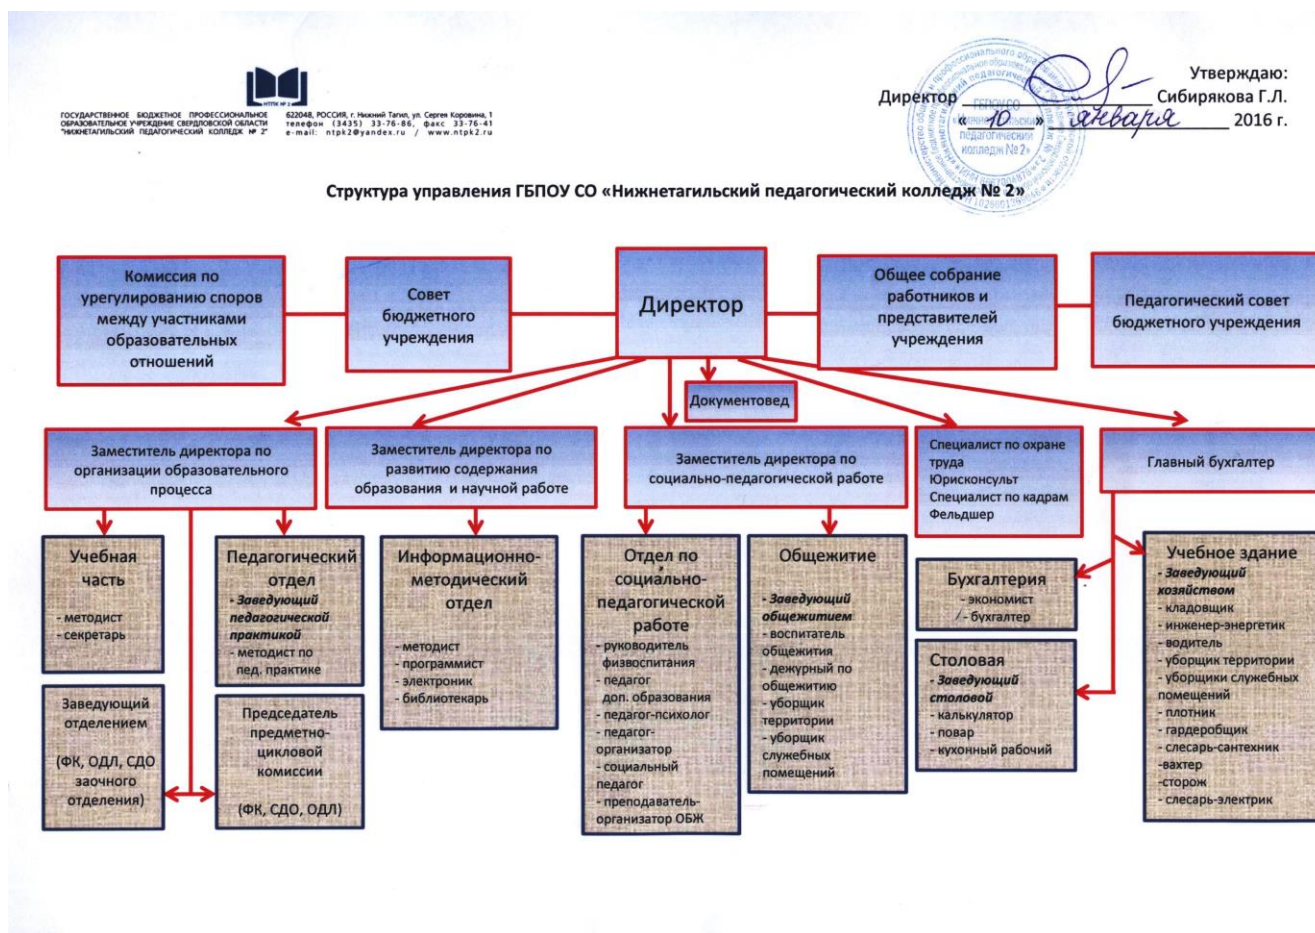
НТПК № 2

ГОСУДАРСТВЕННОЕ БЮДЖЕТНОЕ ПРОФЕССИОНАЛЬНОЕ ОБРАЗОВАТЕЛЬНОЕ УЧРЕЖДЕНИЕ СВЕРДЛОВСКОЙ ОБЛАСТИ "НИЖНЕТАГИЛЬСКИЙ ПЕДАГОГИЧЕСКИЙ КОЛЛЕДЖ № 2"

622048, РОССИЯ, г. Нижний Тагил, ул. Сергея Коровина, 1 телефон (3435) 33-76-86, факс 33-76-41 e-mail: ntpk2@yandex.ru / www.ntpk2.ru

Утверждаю:
Директор Сибирякова Г.Л.
« 10 » января 2016 г.

ГБПОУ СО педагогический колледж № 2

Структура управления ГБПОУ СО «Нижнетагильский педагогический колледж № 2»

Комиссия по урегулированию споров между участниками образовательных отношений

Совет бюджетного учреждения

Директор

Общее собрание работников и представителей учреждения

Педагогический совет бюджетного учреждения

Документовед

Заместитель директора по организации образовательного процесса

Заместитель директора по развитию содержания образования и научной работе

Заместитель директора по социально-педагогической работе

Специалист по охране труда
Юрисконсульт
Специалист по кадрам
Фельдшер

Главный бухгалтер

Учебная часть
- методист
- секретарь

Педагогический отдел
- Заведующий педагогической практикой
- методист по пед. практике

Информационно-методический отдел
- методист
- программист
- электроник
- библиотекарь

Отдел по социально-педагогической работе
- руководитель физвоспитания
- педагог доп. образования
- педагог-психолог
- педагог-организатор
- социальный педагог
- преподаватель-организатор ОБЖ

Общежитие
- Заведующий общежитием
- воспитатель общежития
- дежурный по общежитию
- уборщик территории
- уборщик служебных помещений

Бухгалтерия
- экономист
- бухгалтер

Столовая
- Заведующий столовой
- калькулятор
- повар
- кухонный рабочий

Учебное здание
- Заведующий хозяйством
- кладовщик
- инженер-энергетик
- водитель
- уборщик территории
- уборщики служебных помещений
- плотник
- гардеробщик
- слесарь-сантехник
-вахтер
-сторож
- слесарь-электрик

Заведующий отделением
(ФК, ОДЛ, СДО заочного отделения)

Председатель предметно-цикловой комиссии
(ФК, СДО, ОДЛ)